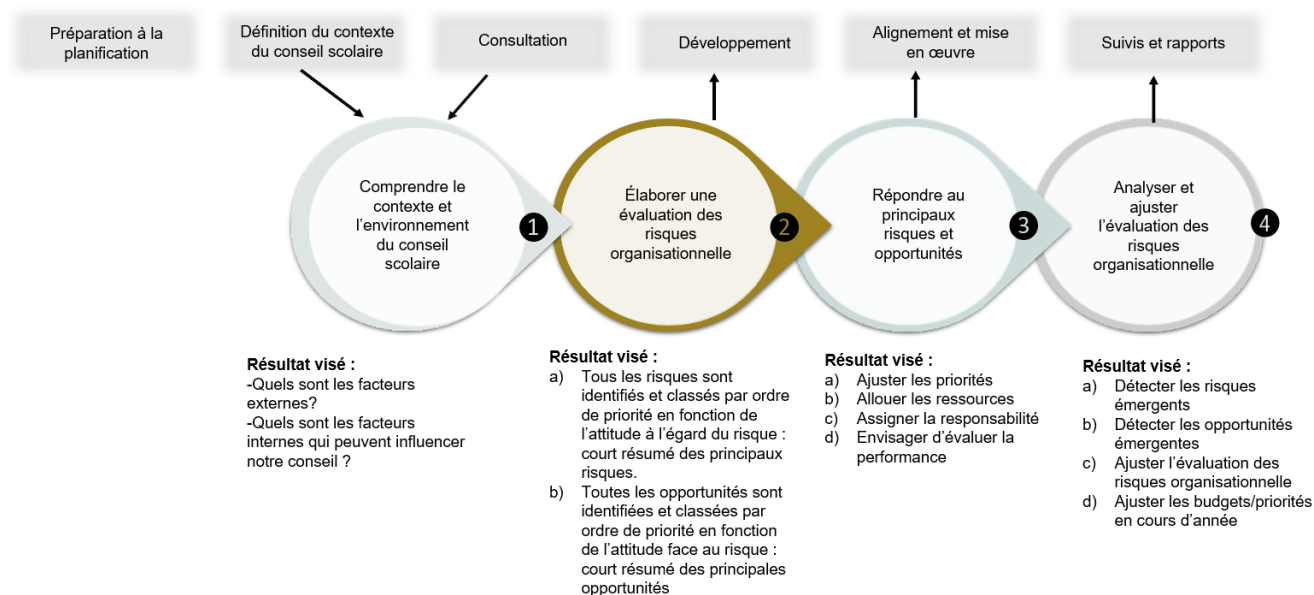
Préparation à la planification

Définition du contexte du conseil scolaire

Consultation

Développement

Alignement et mise en œuvre

Suivis et rapports

Comprendre le contexte et l'environnement du conseil scolaire

1

Élaborer une évaluation des risques organisationnelle

2

Répondre au principaux risques et opportunités

3

Analyser et ajuster l'évaluation des risques organisationnelle

4

Résultat visé :
-Quels sont les facteurs externes?
-Quels sont les facteurs internes qui peuvent influencer notre conseil ?

Résultat visé :
a) Tous les risques sont identifiés et classés par ordre de priorité en fonction de l'attitude à l'égard du risque : court résumé des principaux risques.
b) Toutes les opportunités sont identifiées et classées par ordre de priorité en fonction de l'attitude face au risque : court résumé des principales opportunités

Résultat visé :
a) Ajuster les priorités
b) Allouer les ressources
c) Assigner la responsabilité
d) Envisager d'évaluer la performance

Résultat visé :
a) Détecter les risques émergents
b) Détecter les opportunités émergentes
c) Ajuster l'évaluation des risques organisationnelle
d) Ajuster les budgets/priorités en cours d'année